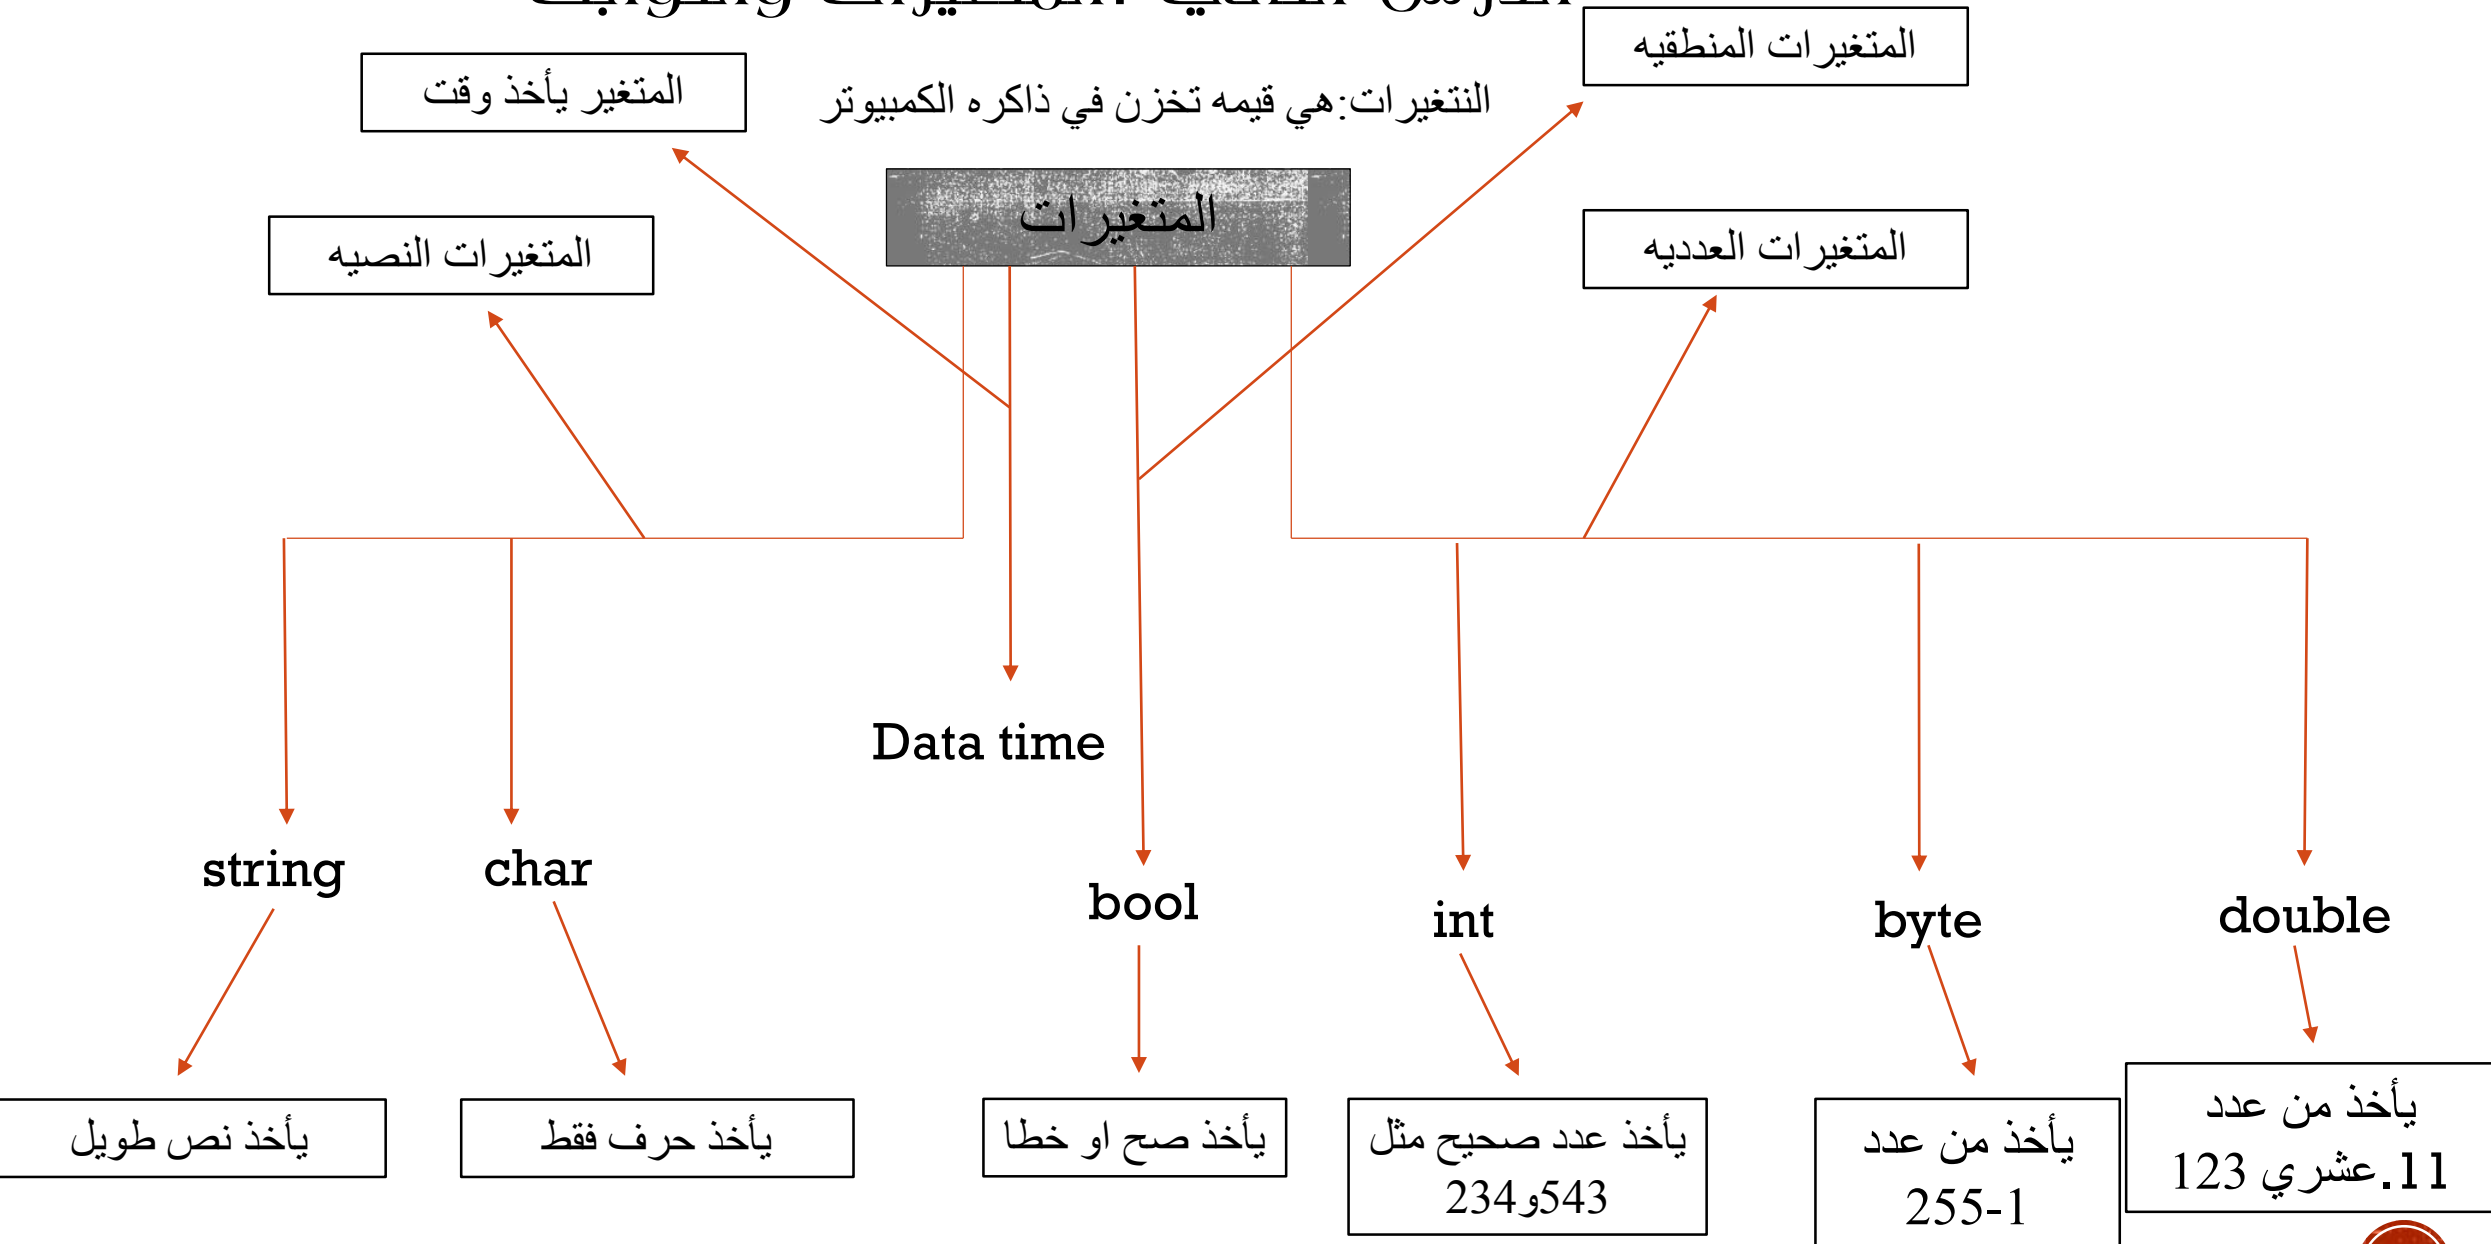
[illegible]

المتغير يأخذ وقت

النتغيرات:هي قيمه تخزن في ذاكره الكمبيوتر

المتغيرات المنطقيه

المتغيرات النصيه

المتغيرات

المتغيرات العدديه

Data time

string

char

bool

int

byte

double

يأخذ نص طويل

يأخذ حرف فقط

يأخذ صح او خطا

يأخذ عدد صحيح مثل 543و234

يأخذ من عدد 255-1

يأخذ من عدد عشري 11.123